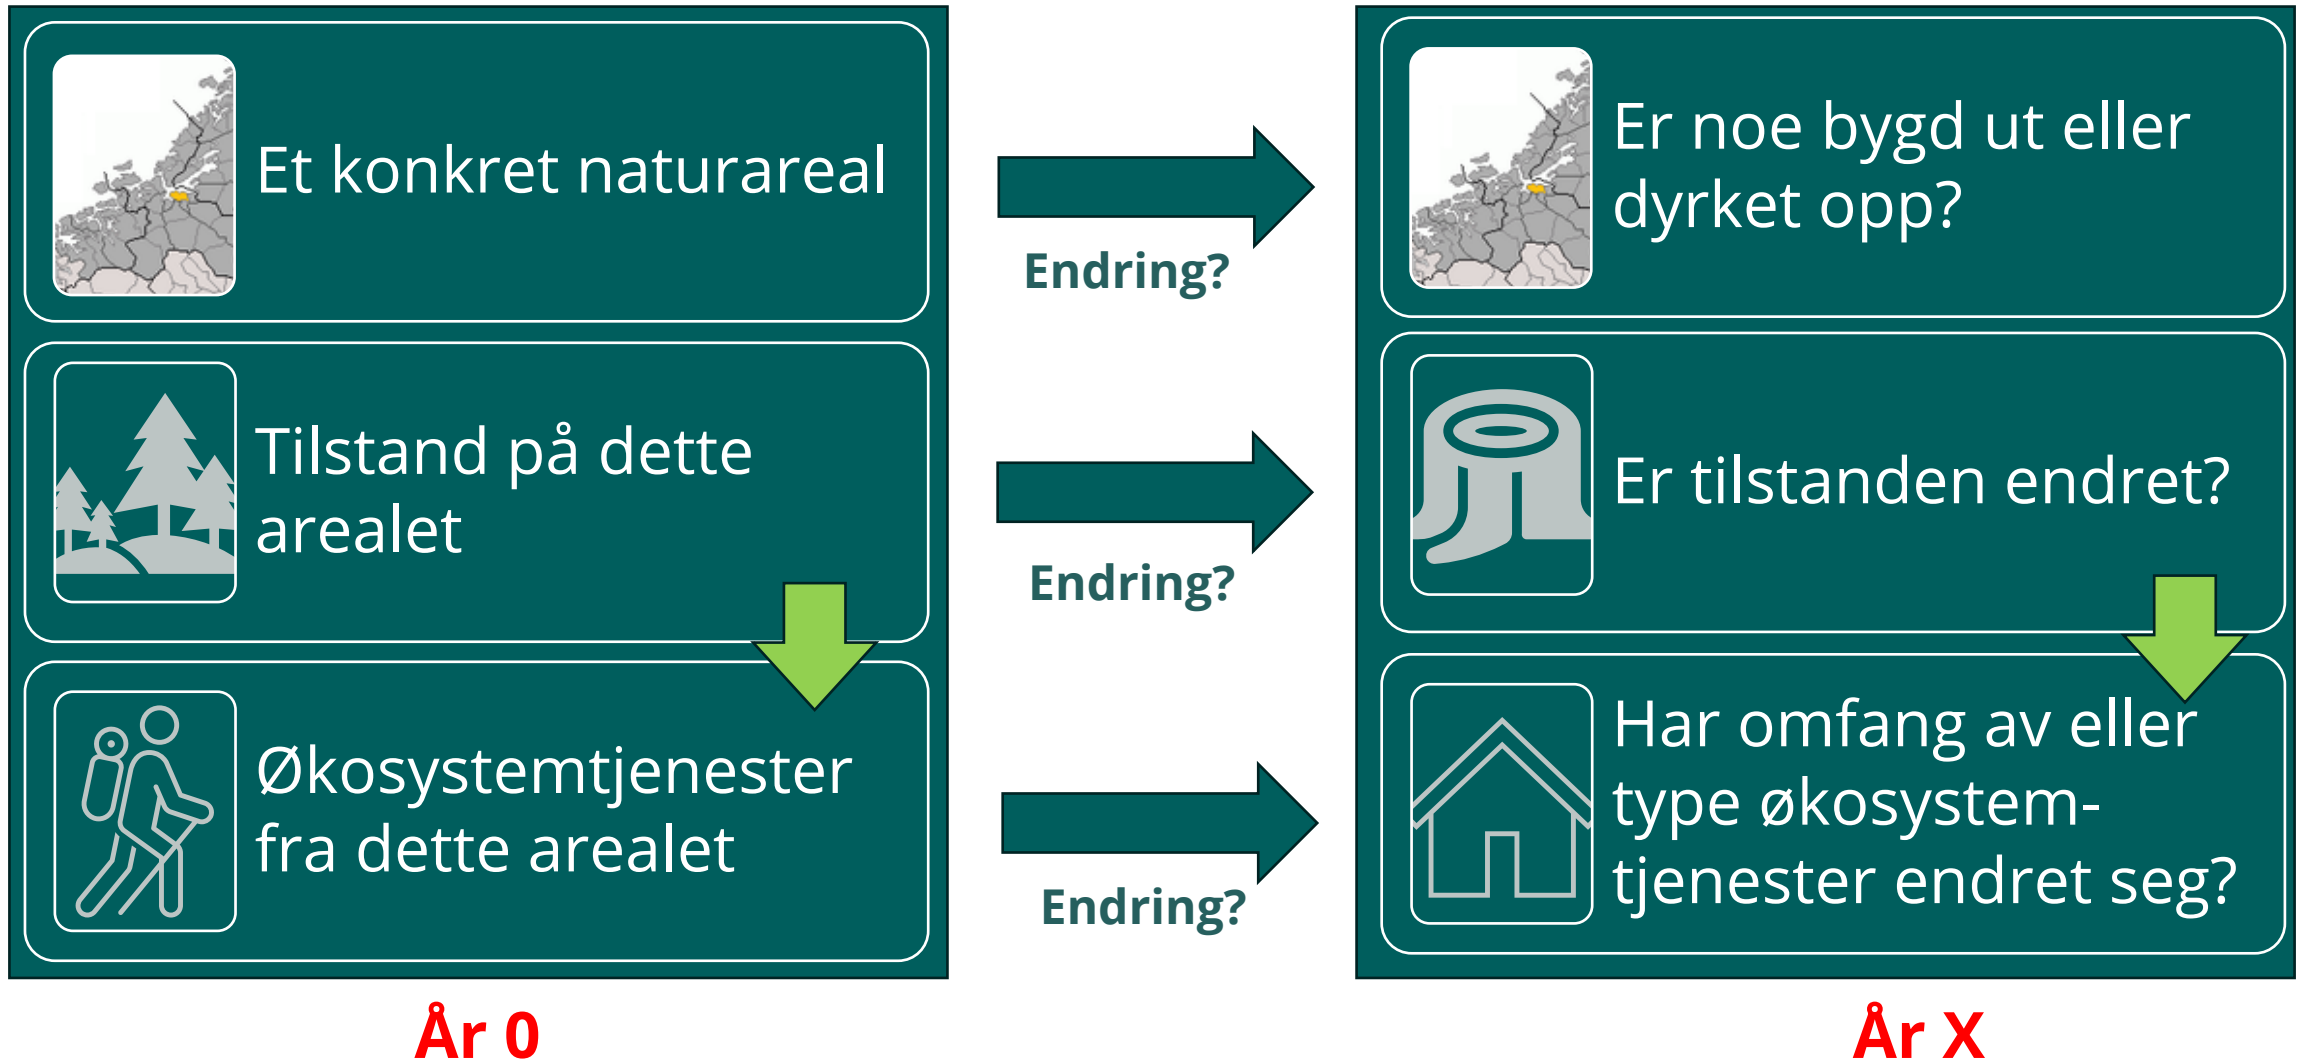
Et konkret naturareal

Tilstand på dette arealet

Økosystemtjenester fra dette arealet

År 0

Endring?

Endring?

Endring?

Er noe bygd ut eller dyrket opp?

Er tilstanden endret?

Har omfang av eller type økosystemtjenester endret seg?

År X